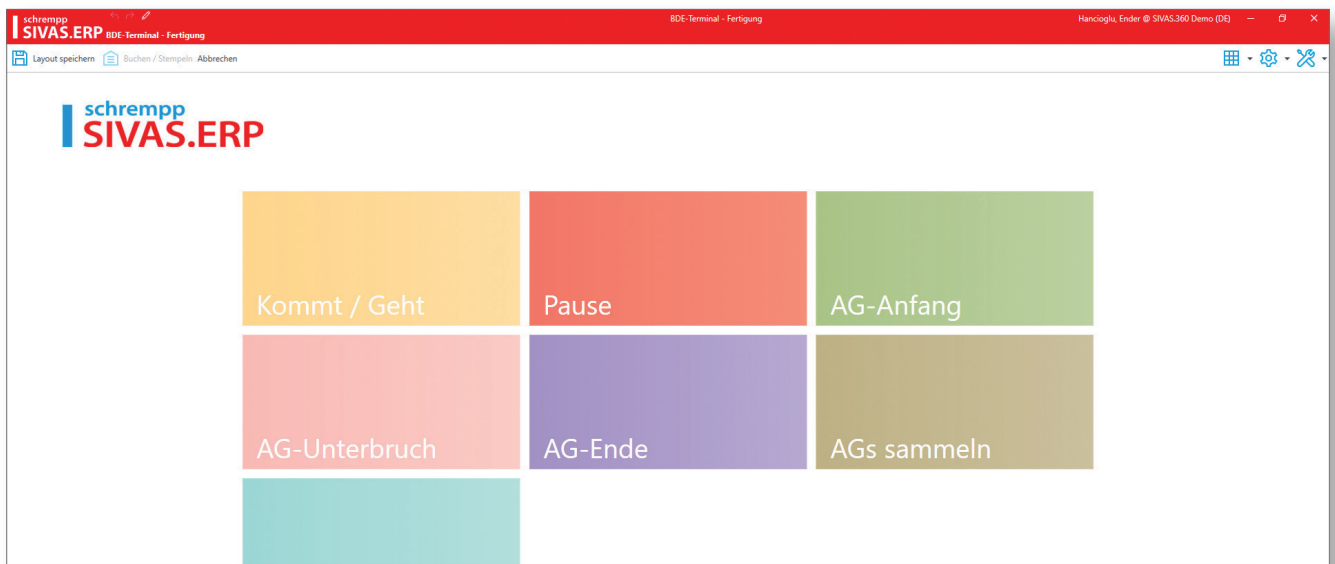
schrempp
SIVAS.ERP BDE-Terminal - Fertigung

BDE-Terminal - Fertigung

Hancioglu, Ender @ SIVAS.360 Demo (DE)

Layout speichern Buchen / Stempeln: Abbrechen

schrempp
SIVAS.ERP

Kommt / Geht

Pause

AG-Anfang

AG-Unterbruch

AG-Ende

AGs sammeln